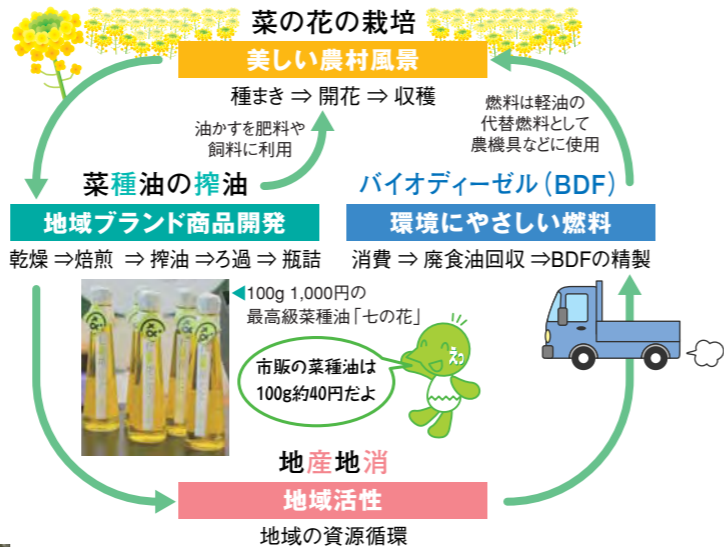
菜の花の栽培

美しい農村風景

種まき ⇒ 開花 ⇒ 収穫

油かすを肥料や飼料に利用

燃料は軽油の代替燃料として農機具などに使用

菜種油の搾油

バイオディーゼル（BDF）

地域ブランド商品開発

環境にやさしい燃料

乾燥 ⇒焙煎 ⇒ 搾油 ⇒ろ過 ⇒ 瓶詰

消費 ⇒ 廃食油回収 ⇒BDFの精製

100g 1,000円の最高級菜種油「七の花」

市販の菜種油は100g約40円だよ

えつ

地産地消

地域活性

地域の資源循環